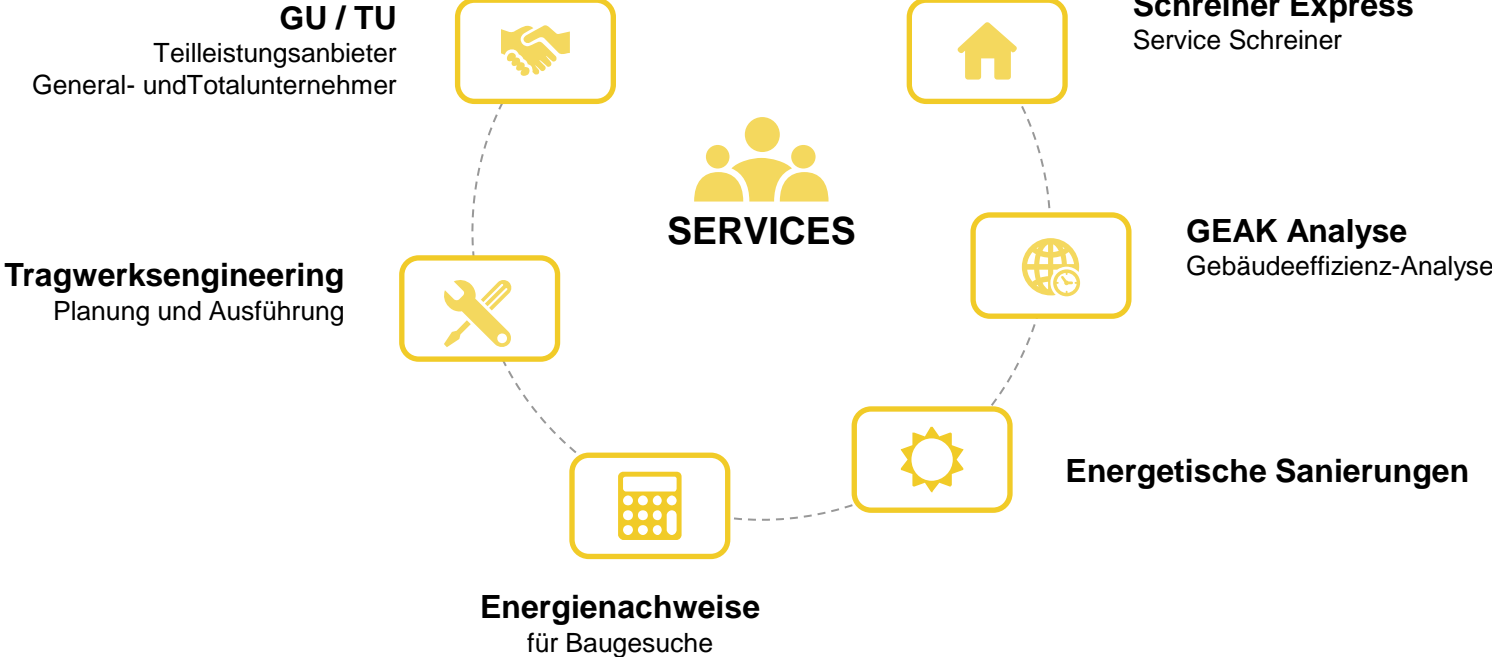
GU / TU
Teilleistungsanbieter
General- undTotalunternehmer

Schreiner Express
Service Schreiner

SERVICES

GEAK Analyse
Gebäudeeffizienz-Analyse

Tragwerksengineering
Planung und Ausführung

Energetische Sanierungen

Energienachweise
für Baugesuche